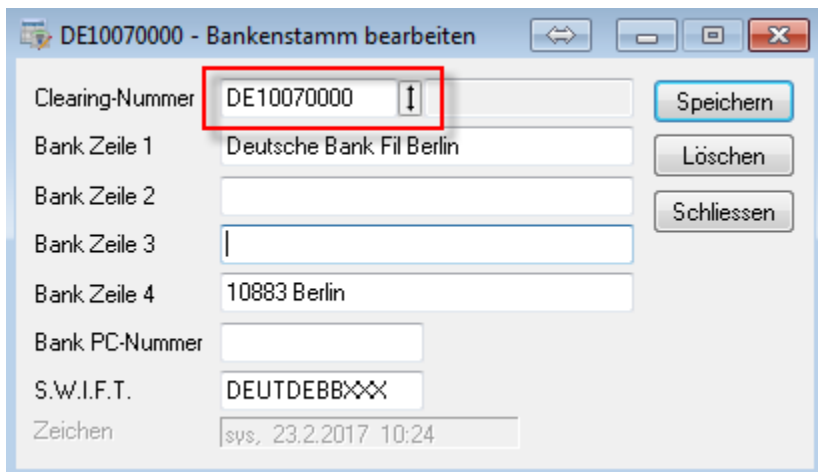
DE10070000 - Bankenstamm bearbeiten

Clearing-Nummer DE10070000
Bank Zeile 1 Deutsche Bank Fil Berlin
Bank Zeile 2
Bank Zeile 3
Bank Zeile 4 10883 Berlin
Bank PC-Nummer
S.W.I.F.T. DEUTDEBBXXX
Zeichen sys, 23.2.2017 10:24

Speichern
Löschen
Schliessen